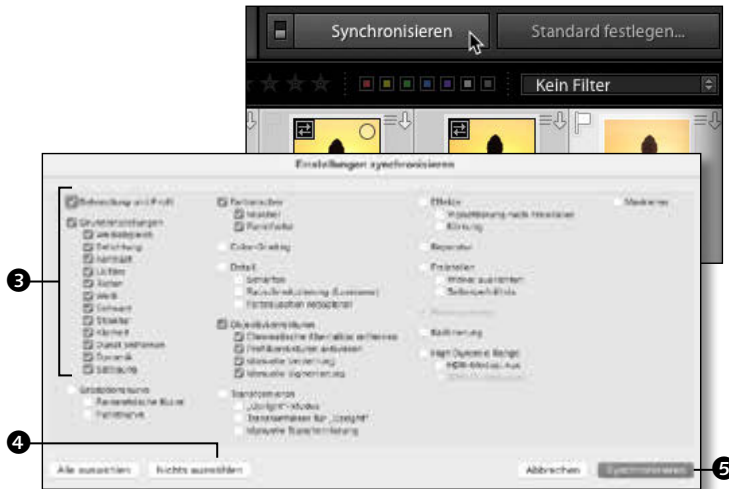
Synchronisieren

Standard festlegen...

Kein Filter

Einstellungen synchronisieren

Behandlung und Profil

Grundeinstellungen
Weißabgleich
Belichtung
Kontrast
Lichter
Tiefen
Weiß
Schwarz
Struktur
Klarheit
Dunst entfernen
Dynamik
Sättigung

Gradationskurve
Parametrische Kurve
Punktkurve

Farbmischer
Mischer
Punktfarbe

Color-Grading

Details
Schärfen
Rauschreduzierung (Luminanz)
Farbrauschen reduzieren

Objektivkorrekturen
Chromatische Aberration entfernen
Profilkorrekturen aktivieren
Manuelle Verzerrung
Manuelle Vignettierung

Transformieren
„Upright"-Modus
Transformationen für „Upright"
Manuelle Transformierung

Effekte
Vignettierung nach Freistellen
Körnung

Reparatur

Freistellen
Winkel ausrichten
Seitenverhältnis

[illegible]

Kalibrierung

High Dynamic Range
HDR-Modus: Aus
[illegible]

Maskieren

Alle auswählen

Nichts auswählen

Abbrechen

Synchronisieren

3

4

5